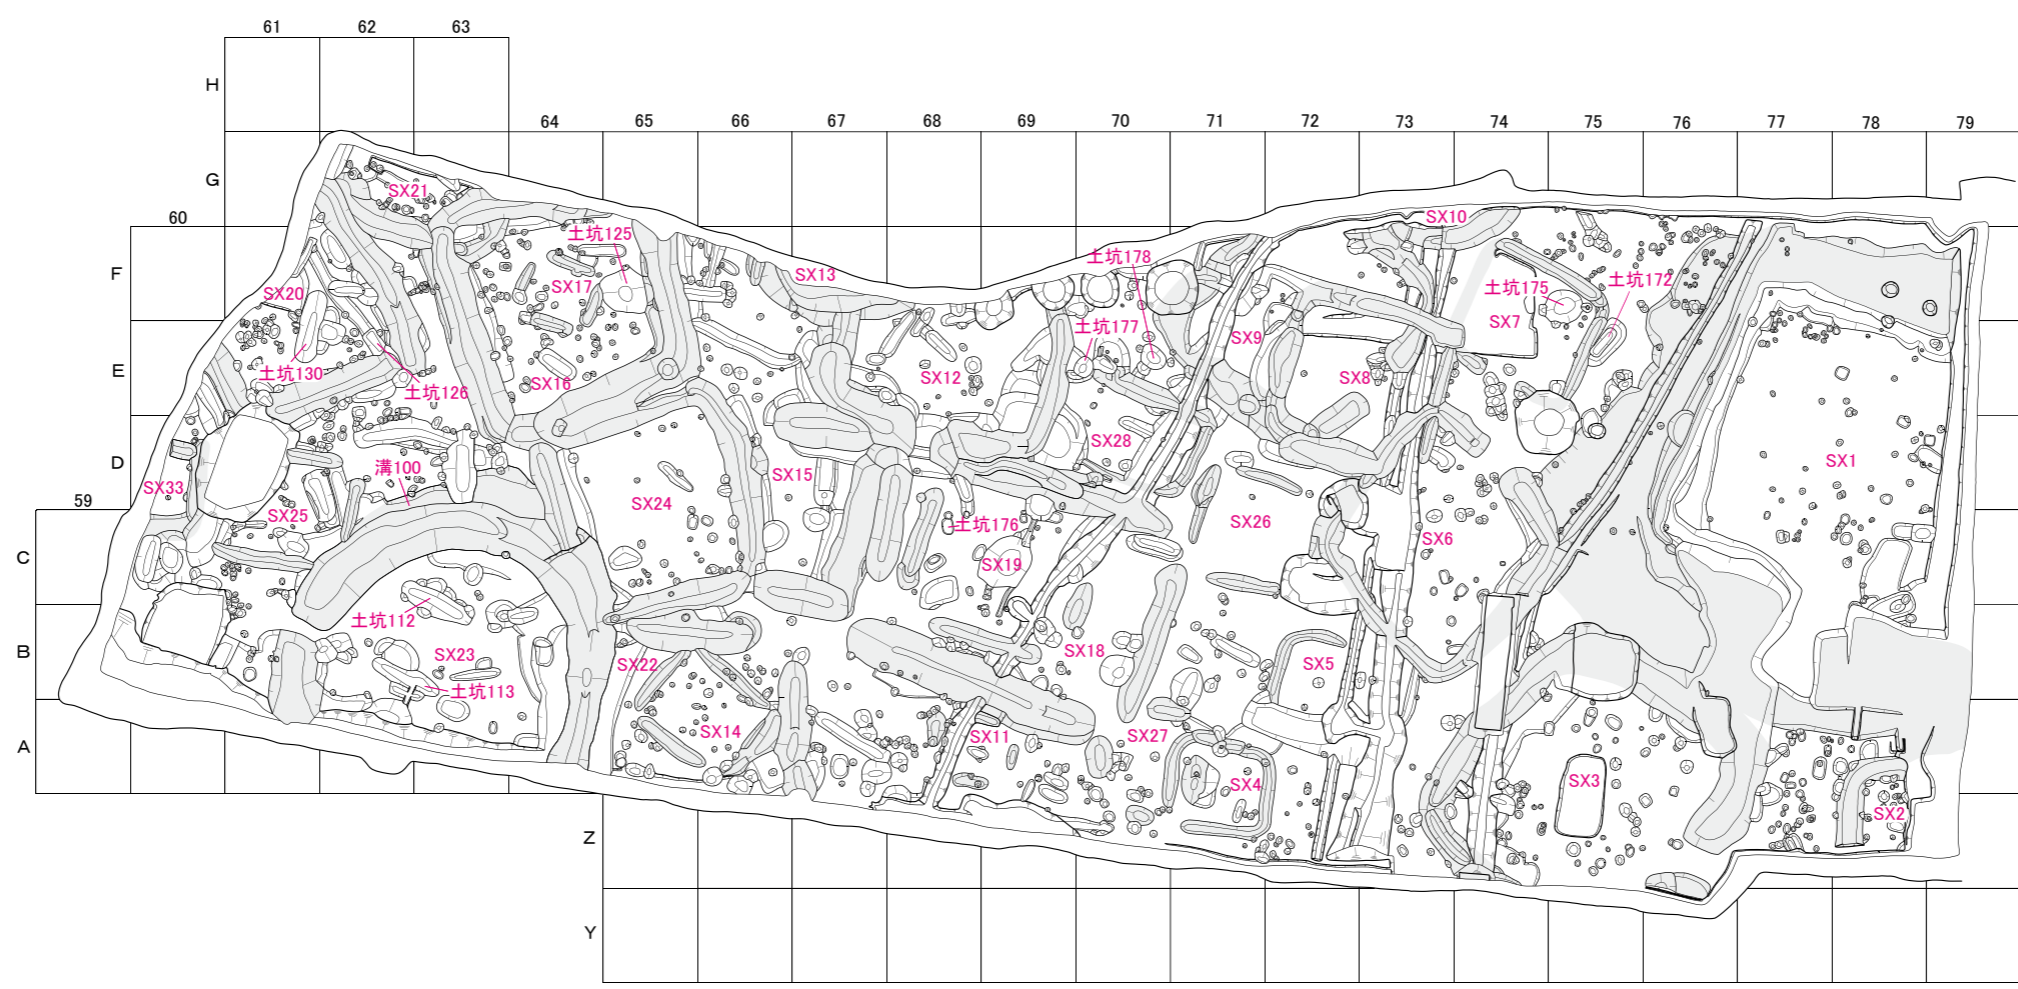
61 62 63

H

64 65 66 67 68 69 70 71 72 73 74 75 76 77 78 79

G

60

F

E

D

59

C

B

A

Z

Y

SX21
土坑125
SX17
SX13
土坑178
SX10
土坑175
土坑172
SX20
SX7
土坑177
SX9
SX8
土坑130
土坑126
SX16
SX12
SX28
SX1
溝100
SX15
SX33
SX25
SX24
土坑176
SX26
SX6
SX19
土坑112
SX23
SX18
SX22
SX5
土坑113
SX14
SX11
SX27
SX4
SX3
SX2